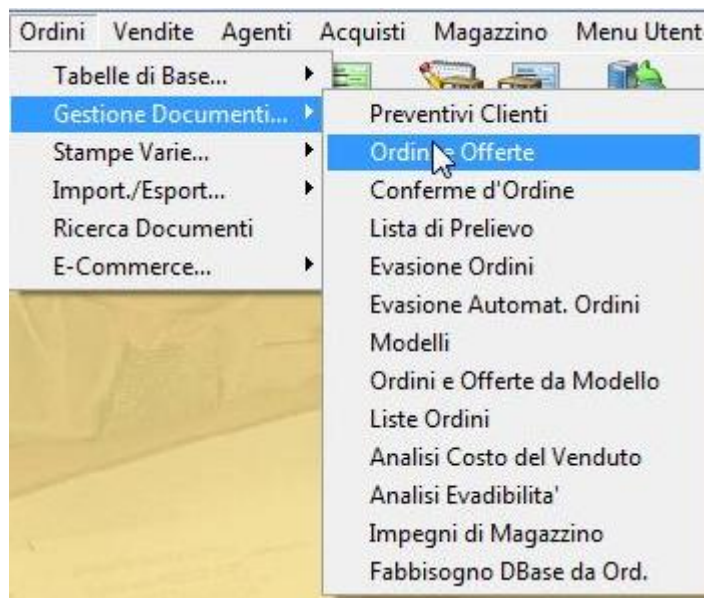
Ordini Vendite Agenti Acquisti Magazzino Menu Utent

Tabelle di Base...
Gestione Documenti...
Stampe Varie...
Import./Esport...
Ricerca Documenti
E-Commerce...

Preventivi Clienti
Ordini e Offerte
Conferme d'Ordine
Lista di Prelievo
Evasione Ordini
Evasione Automat. Ordini
Modelli
Ordini e Offerte da Modello
Liste Ordini
Analisi Costo del Venduto
Analisi Evadibilita'
Impegni di Magazzino
Fabbisogno DBase da Ord.